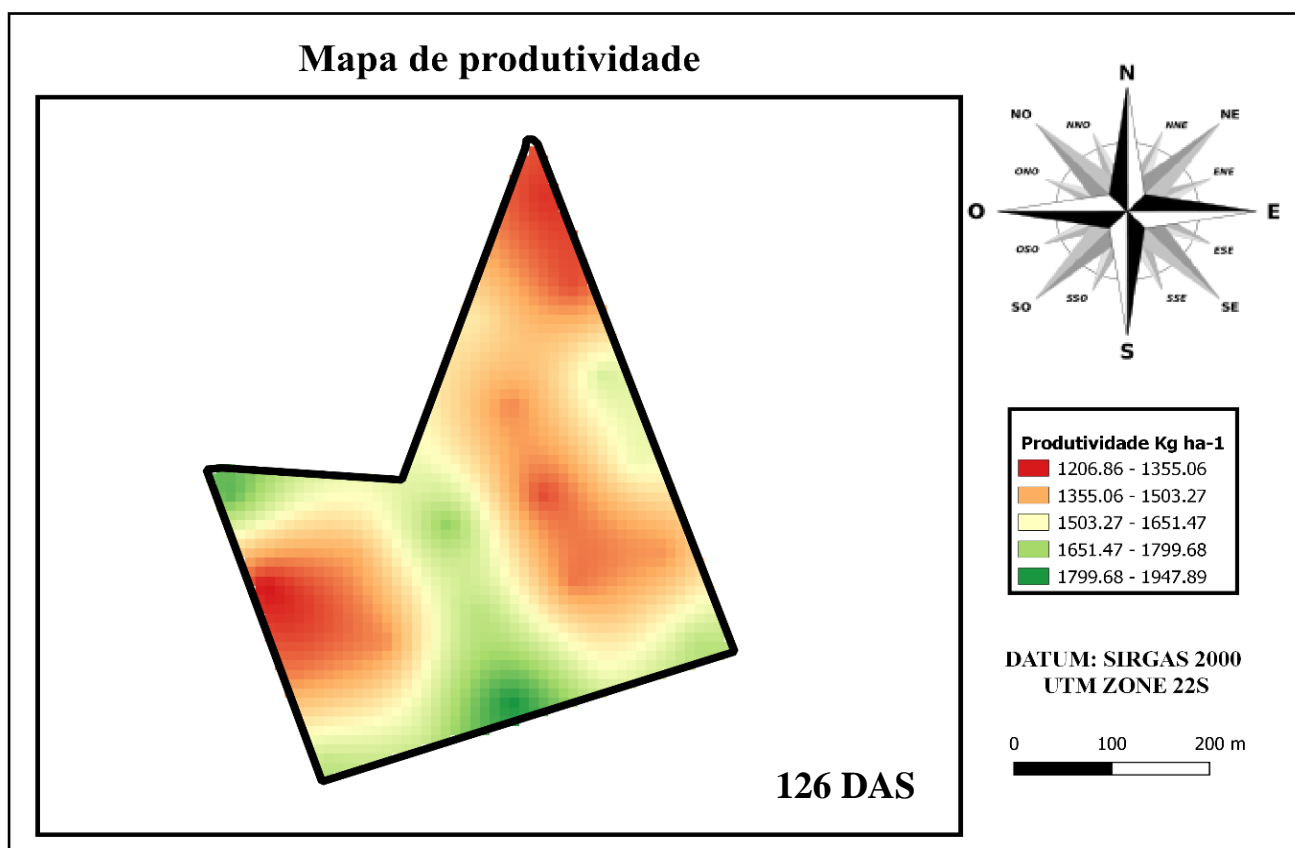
Mapa de produtividade

126 DAS

N
NO
NNO
NNE
NE
ONO
ENE
O
E
OSO
ESE
SO
SSO
SSE
SE
S

Produtividade Kg ha-1
1206.86 - 1355.06
1355.06 - 1503.27
1503.27 - 1651.47
1651.47 - 1799.68
1799.68 - 1947.89

DATUM: SIRGAS 2000
UTM ZONE 22S

0 100 200 m